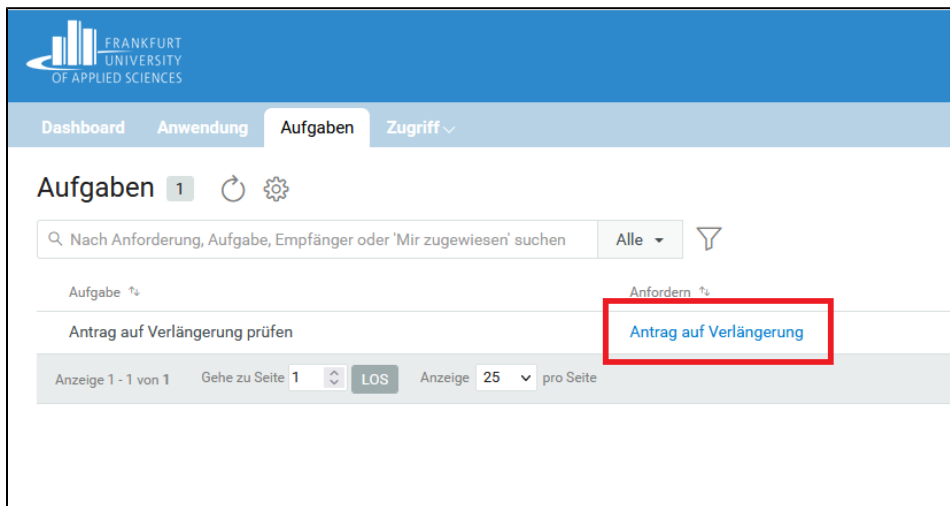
FRANKFURT
UNIVERSITY
OF APPLIED SCIENCES

Dashboard Anwendung Aufgaben Zugriff

Aufgaben 1

Nach Anforderung, Aufgabe, Empfänger oder 'Mir zugewiesen' suchen
Alle

| Aufgabe | Anfordern |
|---|---|
| Antrag auf Verlängerung prüfen | Antrag auf Verlängerung |

Anzeige 1 - 1 von 1 Gehe zu Seite 1 LOS Anzeige 25 pro Seite